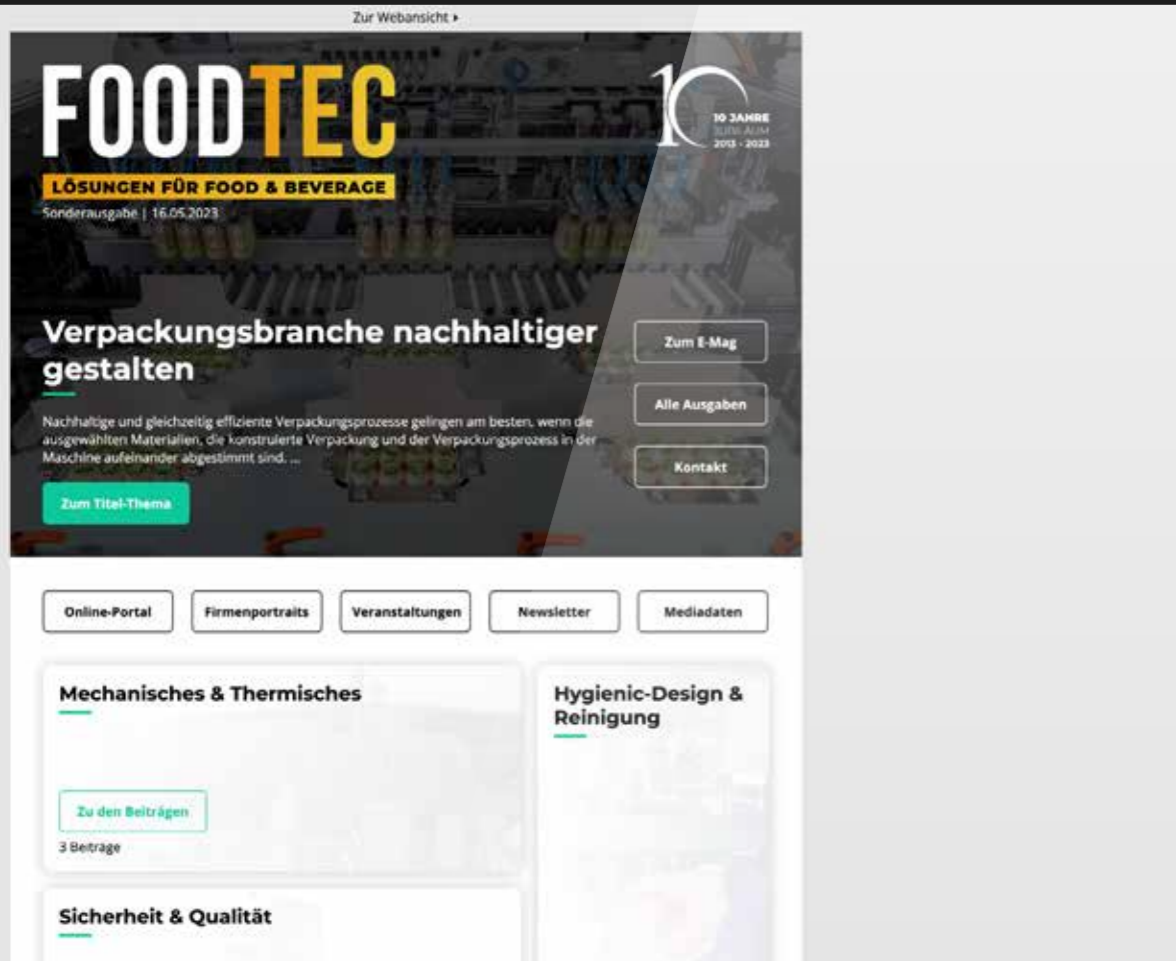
Zur Webansicht ▸

FOODTEC

LÖSUNGEN FÜR FOOD & BEVERAGE

Sonderausgabe | 16.05.2023

10 JAHRE
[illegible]
2013 - 2023

Verpackungsbranche nachhaltiger gestalten

Nachhaltige und gleichzeitig effiziente Verpackungsprozesse gelingen am besten, wenn die ausgewählten Materialien, die konstruierte Verpackung und der Verpackungsprozess in der Maschine aufeinander abgestimmt sind. ...

Zum Titel-Thema

Zum E-Mag

Alle Ausgaben

Kontakt

Online-Portal

Firmenportraits

Veranstaltungen

Newsletter

Mediadaten

Mechanisches & Thermisches

Zu den Beiträgen

3 Beiträge

Hygienic-Design & Reinigung

Sicherheit & Qualität